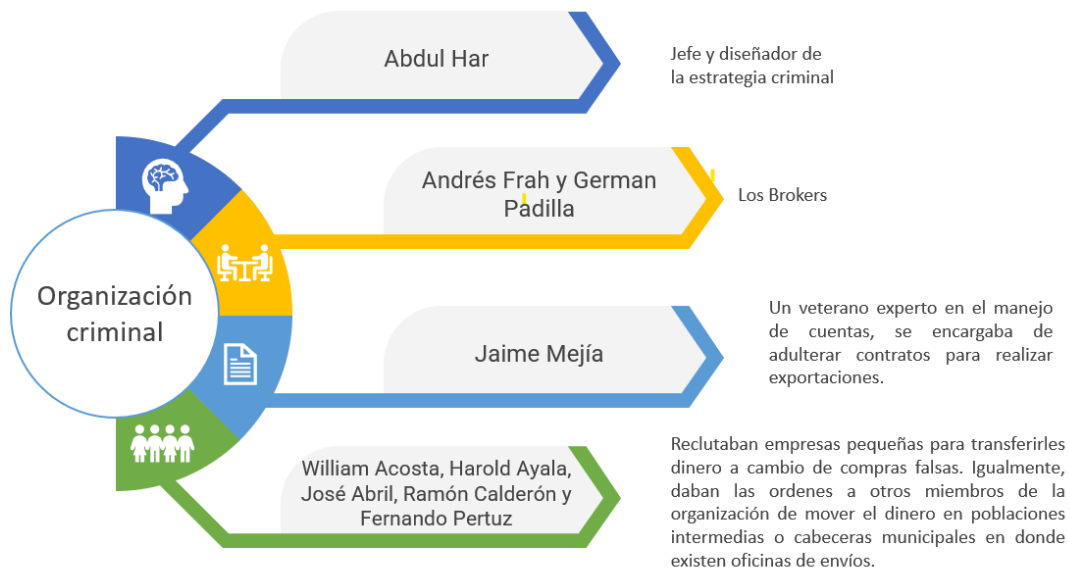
Organización criminal

Abdul Har

Jefe y diseñador de la estrategia criminal

Andrés Frah y German Padilla

Los Brokers

Jaime Mejía

Un veterano experto en el manejo de cuentas, se encargaba de adulterar contratos para realizar exportaciones.

William Acosta, Harold Ayala, José Abril, Ramón Calderón y Fernando Pertuz

Reclutaban empresas pequeñas para transferirles dinero a cambio de compras falsas. Igualmente, daban las ordenes a otros miembros de la organización de mover el dinero en poblaciones intermedias o cabeceras municipales en donde existen oficinas de envíos.